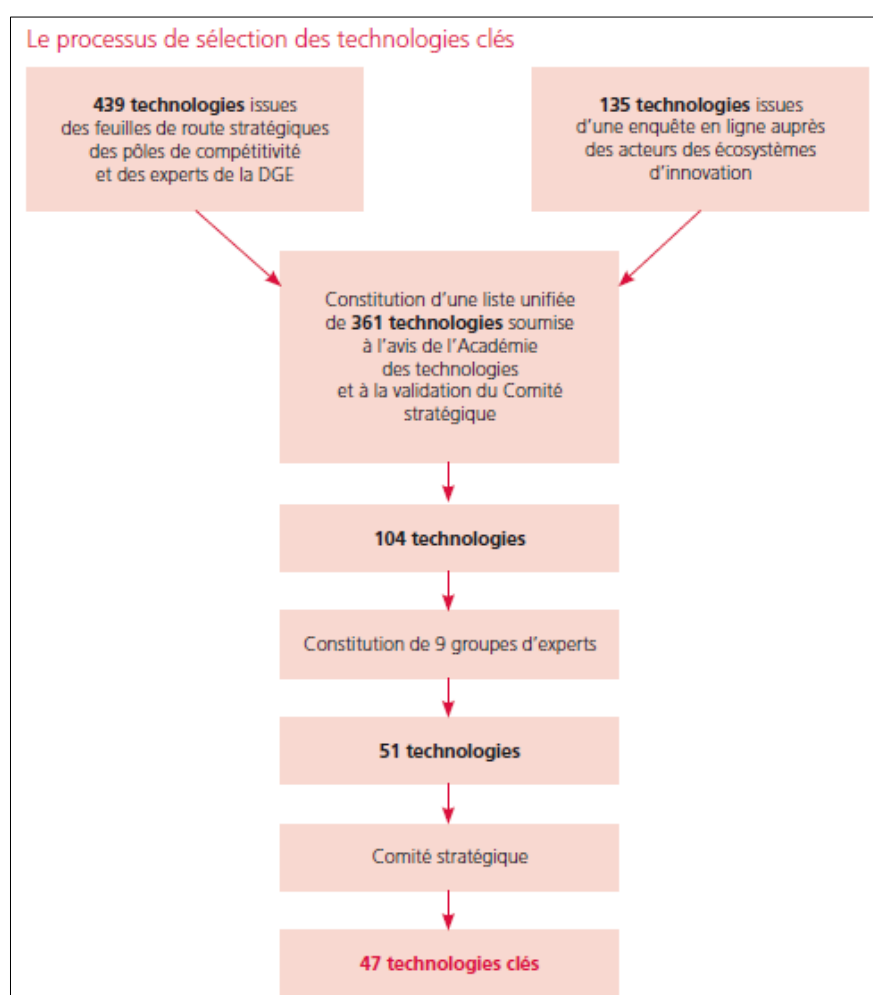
Le processus de sélection des technologies clés

439 technologies issues des feuilles de route stratégiques des pôles de compétitivité et des experts de la DGE

135 technologies issues d'une enquête en ligne auprès des acteurs des écosystèmes d'innovation

Constitution d'une liste unifiée de 361 technologies soumise à l'avis de l'Académie des technologies et à la validation du Comité stratégique

104 technologies

Constitution de 9 groupes d'experts

51 technologies

Comité stratégique

47 technologies clés